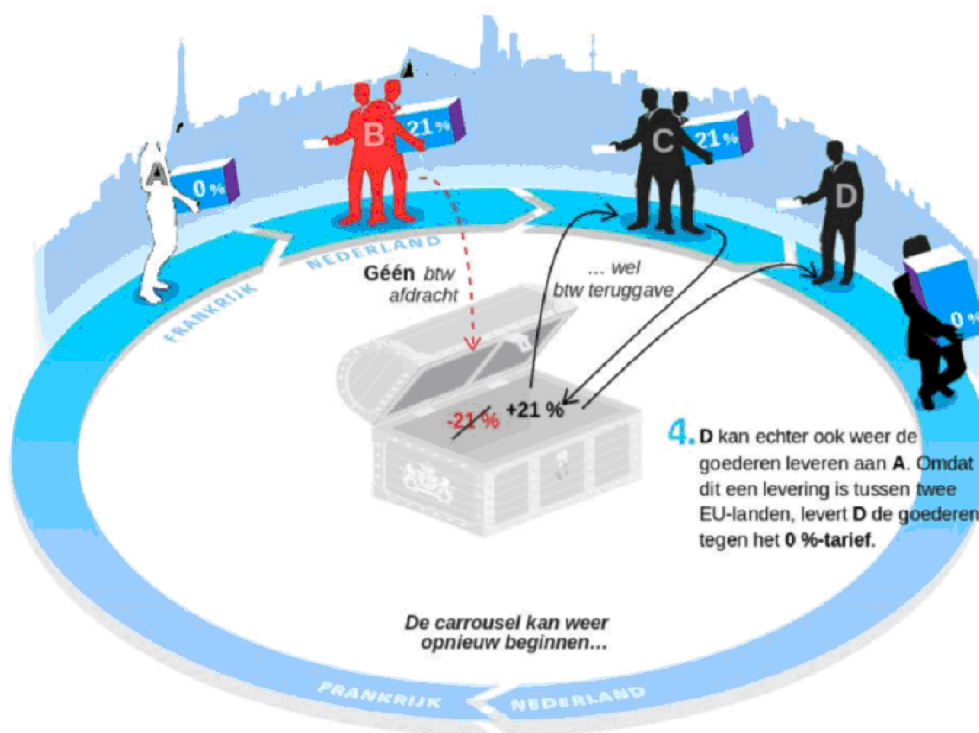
A

0 %

B

21 %

C

21 %

D

0 %

NEDERLAND

FRANKRIJK

Géén btw afdracht

... wel btw teruggave

-21 %

+21 %

4. D kan echter ook weer de goederen leveren aan A. Omdat dit een levering is tussen twee EU-landen, levert D de goederen tegen het 0 %-tarief.

De carrousel kan weer opnieuw beginnen...

FRANKRIJK

NEDERLAND